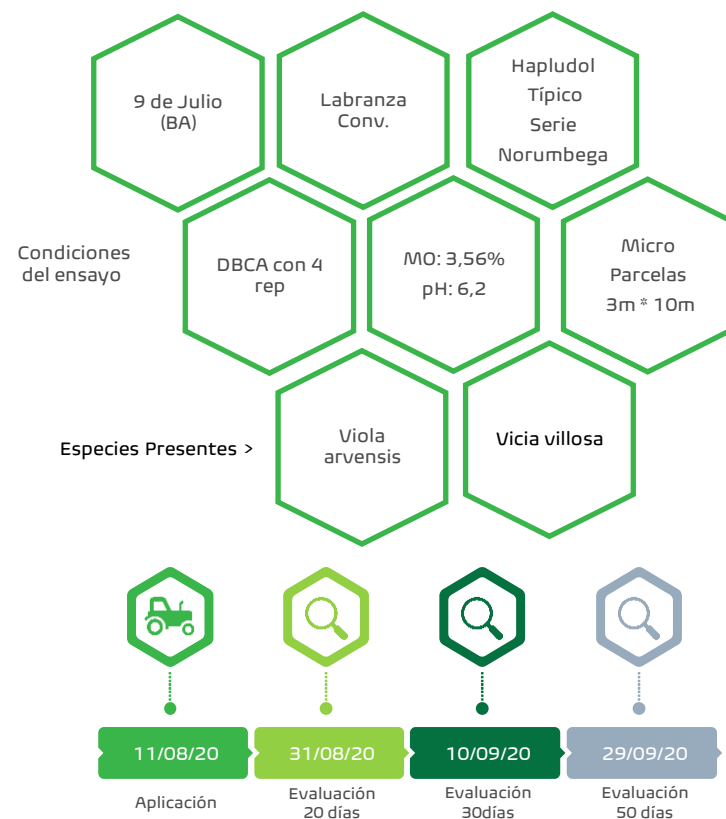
9 de Julio (BA)

Labranza Conv.

Hapludol Típico Serie Norumbega

Condiciones del ensayo

DBCA con 4 rep

MO: 3,56%
pH: 6,2

Micro Parcelas 3m * 10m

Especies Presentes >

Viola arvensis

Vicia villosa

11/08/20
Aplicación

31/08/20
Evaluación 20 días

10/09/20
Evaluación 30días

29/09/20
Evaluación 50 días